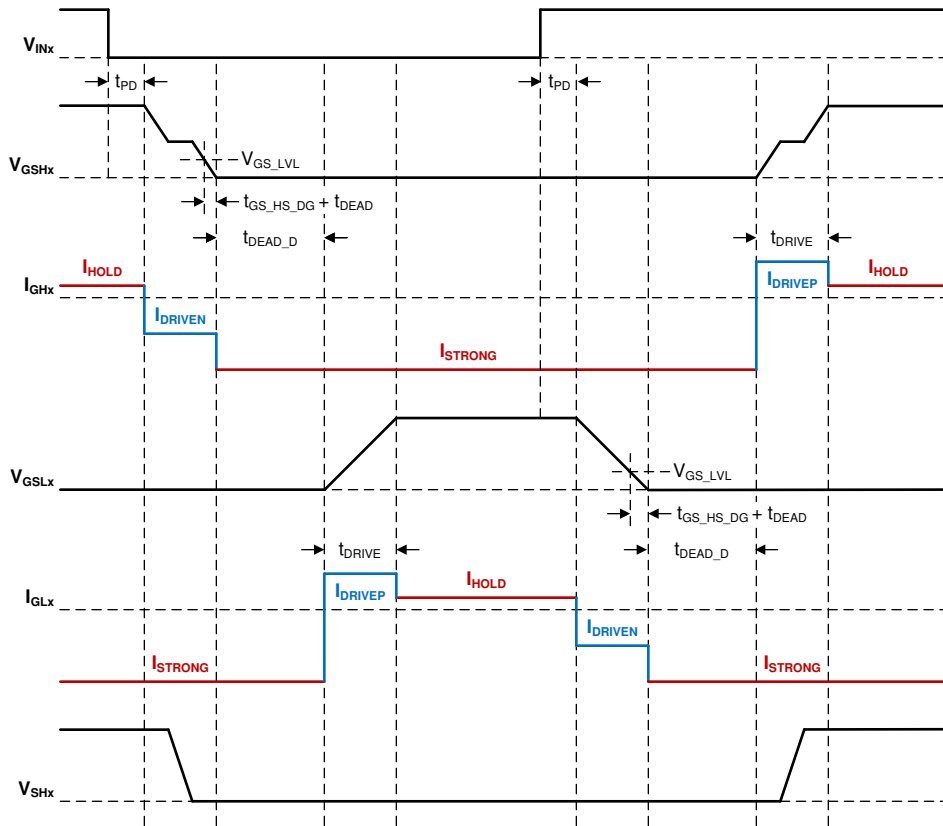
$V_{INx}$

$t_{PD}$

$t_{PD}$

$V_{GSHx}$

$V_{GS\_LVL}$

$t_{GS\_HS\_DG} + t_{DEAD}$

$t_{DEAD\_D}$

$t_{DRIVE}$

$I_{GHx}$

$I_{HOLD}$

$I_{DRIVEN}$

$I_{STRONG}$

$I_{DRIVEP}$

$I_{HOLD}$

$V_{GSLx}$

$V_{GS\_LVL}$

$t_{GS\_HS\_DG} + t_{DEAD}$

$t_{DRIVE}$

$t_{DEAD\_D}$

$I_{GLx}$

$I_{DRIVEP}$

$I_{HOLD}$

$I_{DRIVEN}$

$I_{STRONG}$

$I_{STRONG}$

$V_{SHx}$